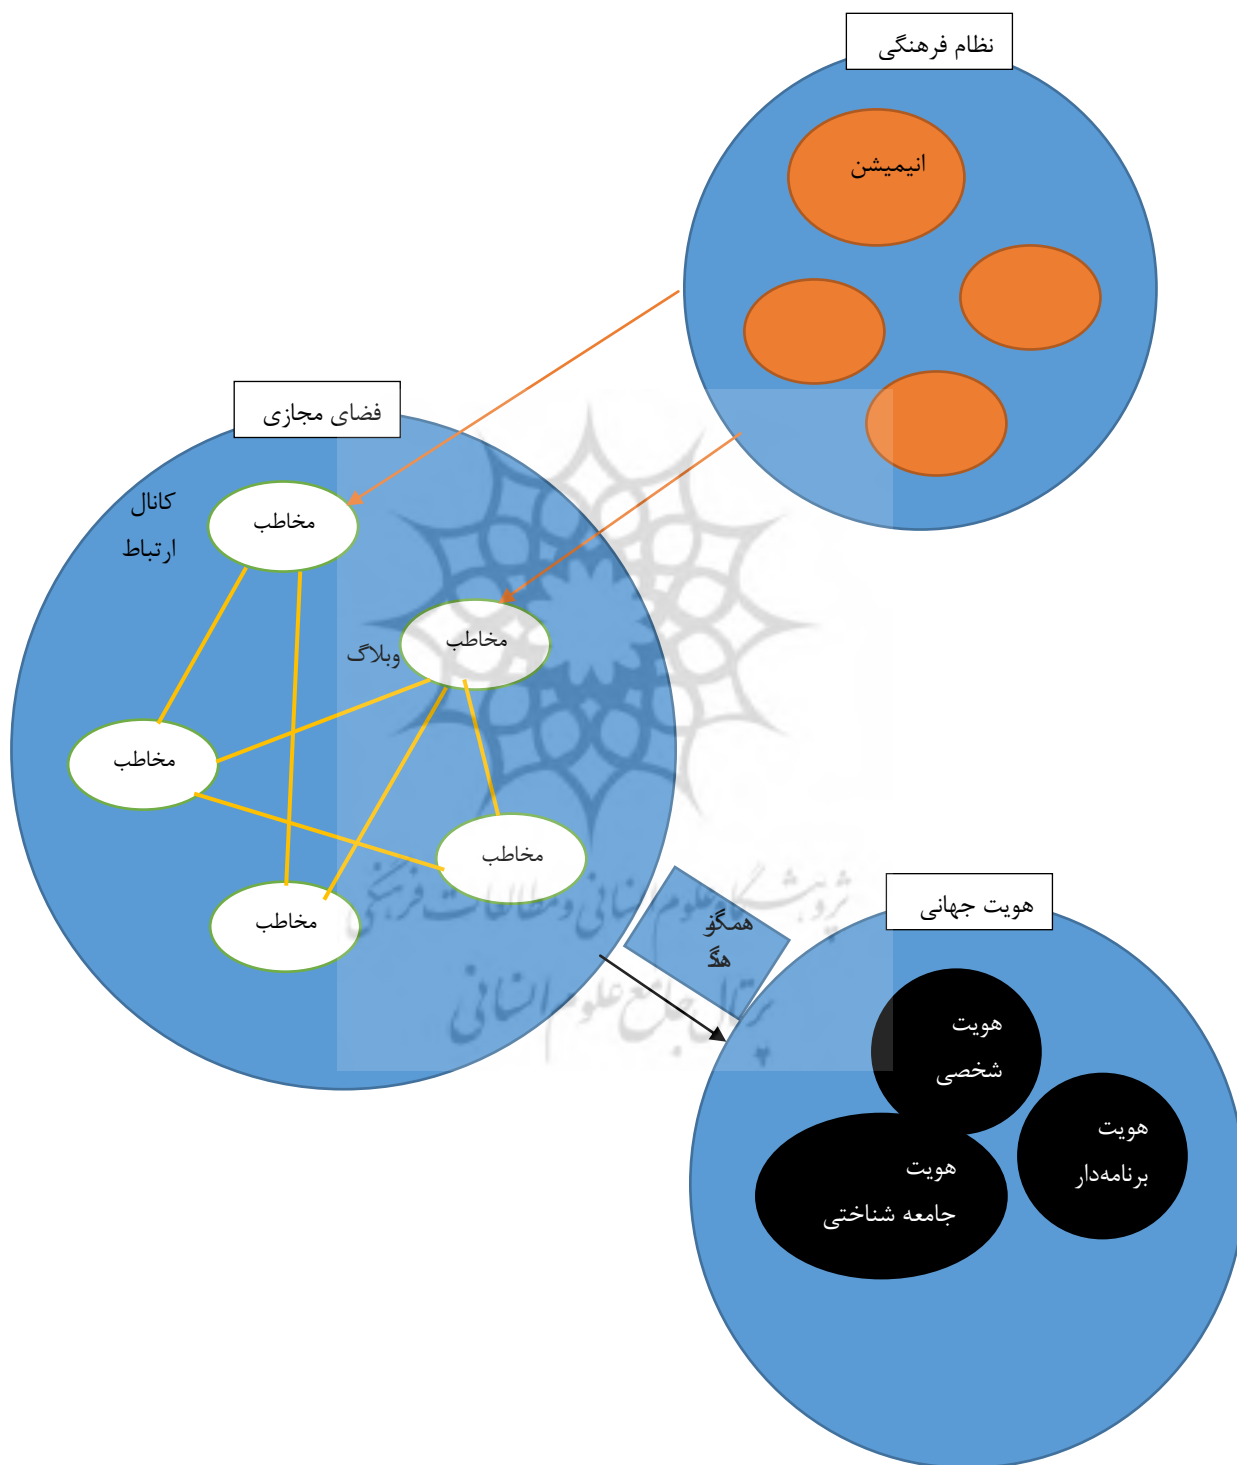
نظام فرهنگی

انیمیشن

فضای مجازی

کانال ارتباط

مخاطب

مخاطب

وبلاگ

مخاطب

مخاطب

مخاطب

همگو هگ

هویت جهانی

هویت شخصی

هویت برنامه‌دار

هویت جامعه شناختی

پژوهشگاه علوم انسانی و مطالعات فرهنگی
پرتال جامع علوم انسانی